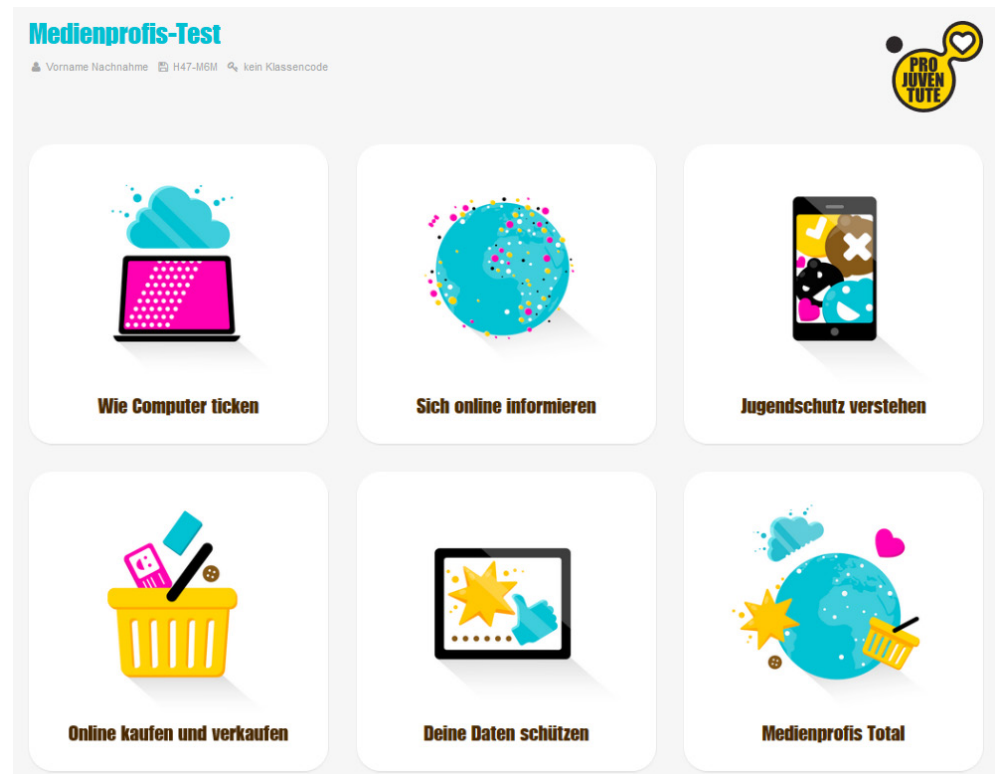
Medienprofis-Test

Vorname Nachname H47-M6M kein Klassencode

PRO JUVENTUTE

Wie Computer ticken

Sich online informieren

Jugendschutz verstehen

Online kaufen und verkaufen

Deine Daten schützen

Medienprofis Total